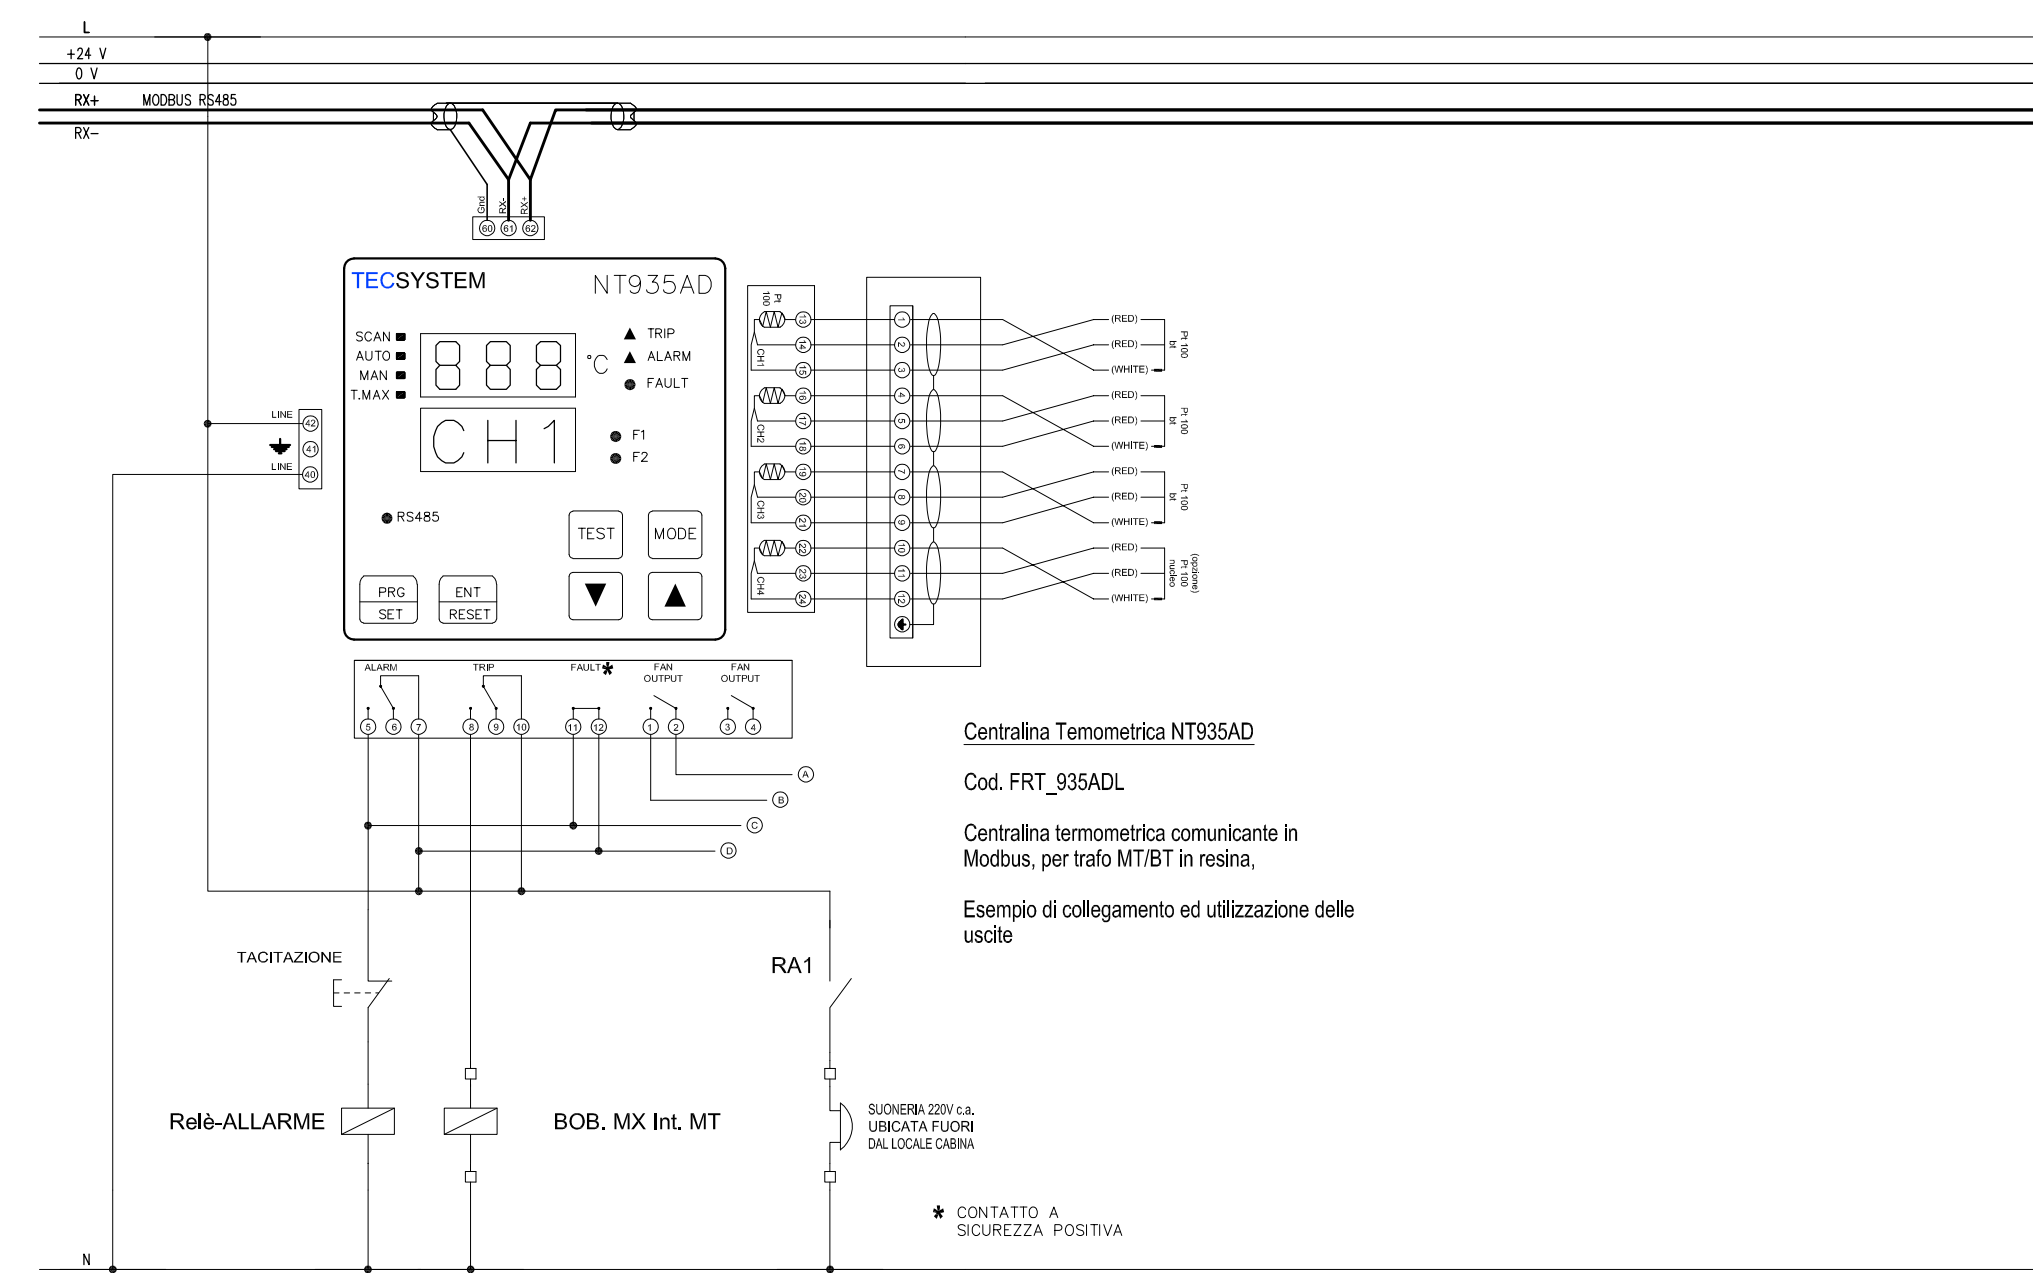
L
+24 V
0 V
RX+ MODBUS RS485
RX-

Gnd RX- RX+
60 61 62

TECSYSTEM NT935AD

SCAN
AUTO
MAN
T.MAX

888 °C

TRIP
ALARM
FAULT

CH1

F1
F2

RS485

TEST MODE

PRG SET
ENT RESET

LINE 42
41
LINE 40

Pt 100
13 14 15 CH1
16 17 18 CH2
19 20 21 CH3
22 23 24 CH4

1 2 3 4 5 6 7 8 9 10 11 12

(RED)
(RED)
(WHITE)
Pt 100 bt
(RED)
(RED)
(WHITE)
Pt 100 bt
(RED)
(RED)
(WHITE)
Pt 100 bt
(RED)
(RED)
(WHITE)
(opzione) Pt 100 nucleo

ALARM TRIP FAULT✱ FAN OUTPUT FAN OUTPUT
5 6 7 8 9 10 11 12 1 2 3 4

A
B
C
D

Centralina Temometrica NT935AD

Cod. FRT_935ADL

Centralina termometrica comunicante in Modbus, per trafo MT/BT in resina,

Esempio di collegamento ed utilizzazione delle uscite

TACITAZIONE

RA1

Relè-ALLARME

BOB. MX Int. MT

SUONERIA 220V c.a.
UBICATA FUORI
DAL LOCALE CABINA

✱ CONTATTO A
SICUREZZA POSITIVA

N